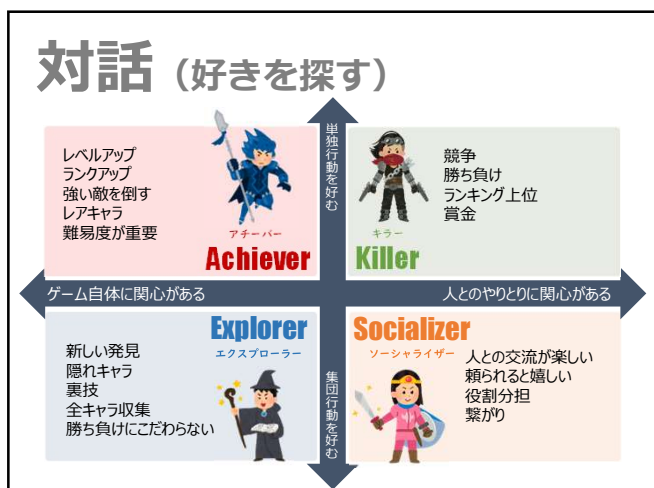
対話（好きを探す）

単独行動を好む

レベルアップ
ランクアップ
強い敵を倒す
レアキャラ
難易度が重要

アチーバー
Achiever

競争
勝ち負け
ランキング上位
賞金

キラー
Killer

ゲーム自体に関心がある

人とのやりとりに関心がある

Explorer
エクスプローラー

新しい発見
隠れキャラ
裏技
全キャラ収集
勝ち負けにこだわらない

Socializer
ソーシャライザー

人との交流が楽しい
頼られると嬉しい
役割分担
繋がり

集団行動を好む